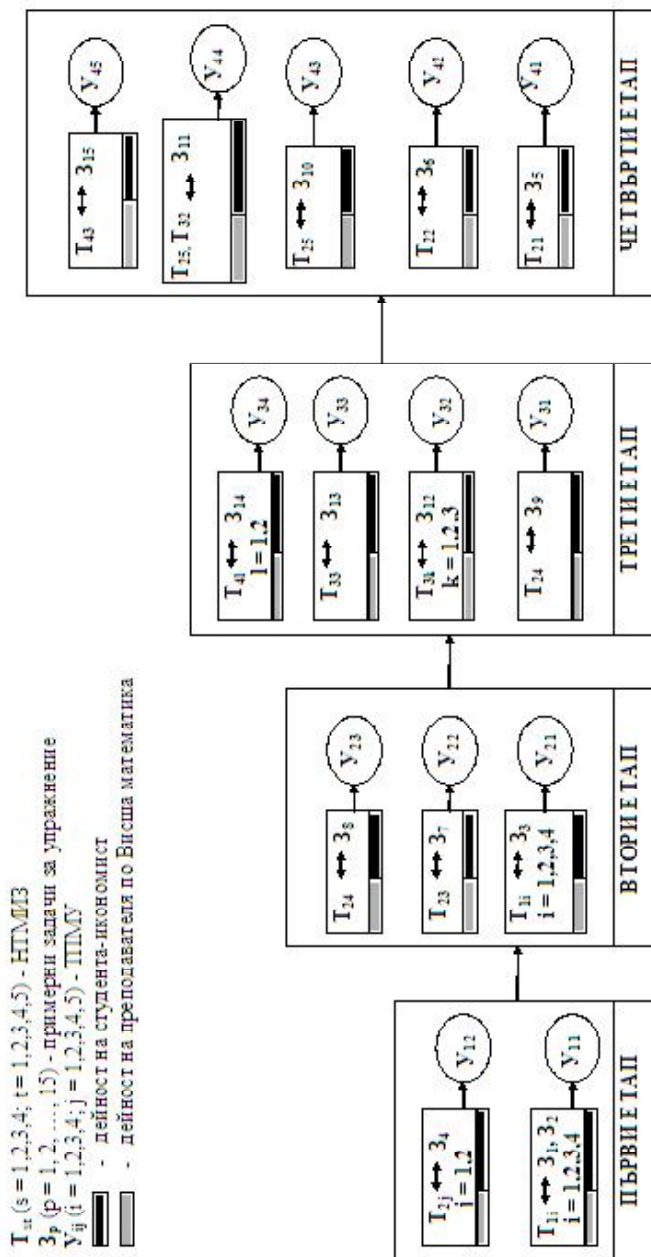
$T_{st}$ (s = 1,2,3,4; t = 1,2,3,4,5) - НТМИЗ
$З_p$ (p = 1, 2, ..., 15) - примерни задачи за упражнение
$У_{ij}$ (i = 1,2,3,4; j = 1,2,3,4,5) - ППМУ
- дейност на студента-икономист
- дейност на преподавателя по Висша математика

ПЪРВИ ЕТАП

$T_{1i} \leftrightarrow З_1, З_2$
i = 1,2,3,4
$У_{11}$

$T_{2j} \leftrightarrow З_4$
j = 1,2
$У_{12}$

ВТОРИ ЕТАП

$T_{1i} \leftrightarrow З_3$
i = 1,2,3,4
$У_{21}$

$T_{23} \leftrightarrow З_7$
$У_{22}$

$T_{24} \leftrightarrow З_8$
$У_{23}$

ТРЕТИ ЕТАП

$T_{24} \leftrightarrow З_9$
$У_{31}$

$T_{3k} \leftrightarrow З_{12}$
k = 1,2,3
$У_{32}$

$T_{33} \leftrightarrow З_{13}$
$У_{33}$

$T_{4l} \leftrightarrow З_{14}$
l = 1,2
$У_{34}$

ЧЕТВЪРТИ ЕТАП

$T_{21} \leftrightarrow З_5$
$У_{41}$

$T_{22} \leftrightarrow З_6$
$У_{42}$

$T_{25} \leftrightarrow З_{10}$
$У_{43}$

$T_{25}, T_{32} \leftrightarrow З_{11}$
$У_{44}$

$T_{43} \leftrightarrow З_{15}$
$У_{45}$